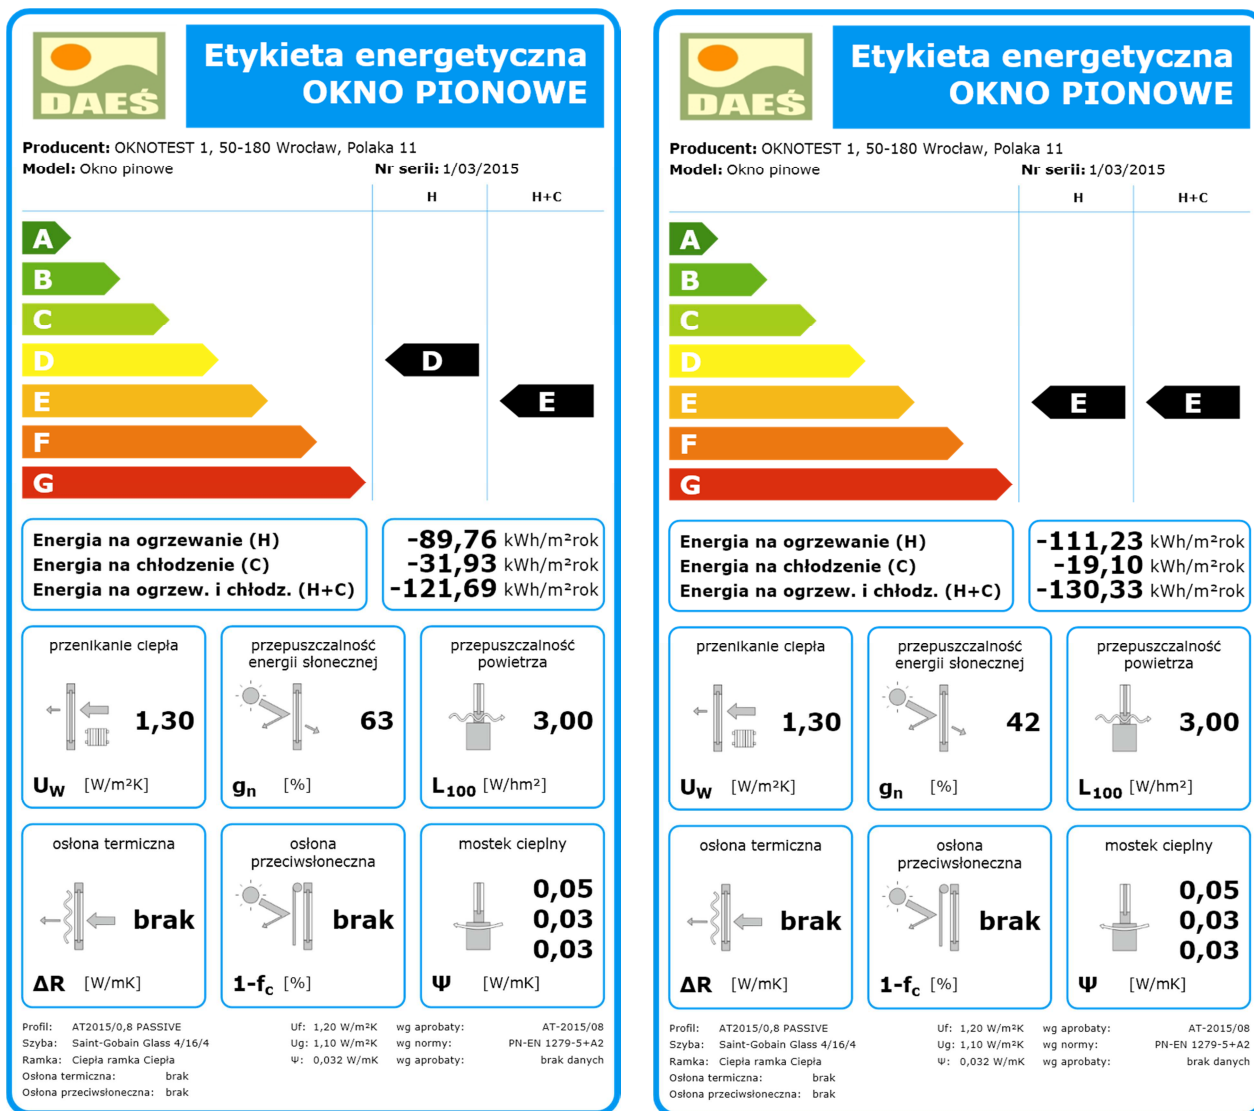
DAEŚ

Etykieta energetyczna
OKNO PIONOWE

Producent: OKNOTEST 1, 50-180 Wrocław, Polaka 11
Model: Okno pinowe
Nr serii: 1/03/2015

H
H+C

A
B
C
D
E
F
G

D
E

Energia na ogrzewanie (H)
Energia na chłodzenie (C)
Energia na ogrzew. i chłodz. (H+C)

-89,76 kWh/m²rok
-31,93 kWh/m²rok
-121,69 kWh/m²rok

przenikanie ciepła
1,30
$U_W$ [W/m²K]

przepuszczalność energii słonecznej
63
$g_n$ [%]

przepuszczalność powietrza
3,00
$L_{100}$ [W/hm²]

osłona termiczna
brak
ΔR [W/mK]

osłona przeciwsłoneczna
brak
$1-f_c$ [%]

mostek cieplny
0,05
0,03
0,03
Ψ [W/mK]

Profil: AT2015/0,8 PASSIVE
Szyba: Saint-Gobain Glass 4/16/4
Ramka: Ciepła ramka Ciepła
Osłona termiczna: brak
Osłona przeciwsłoneczna: brak

Uf: 1,20 W/m²K
Ug: 1,10 W/m²K
Ψ: 0,032 W/mK

wg aprobaty: AT-2015/08
wg normy: PN-EN 1279-5+A2
wg aprobaty: brak danych

DAEŚ

Etykieta energetyczna
OKNO PIONOWE

Producent: OKNOTEST 1, 50-180 Wrocław, Polaka 11
Model: Okno pinowe
Nr serii: 1/03/2015

H
H+C

A
B
C
D
E
F
G

E
E

Energia na ogrzewanie (H)
Energia na chłodzenie (C)
Energia na ogrzew. i chłodz. (H+C)

-111,23 kWh/m²rok
-19,10 kWh/m²rok
-130,33 kWh/m²rok

przenikanie ciepła
1,30
$U_W$ [W/m²K]

przepuszczalność energii słonecznej
42
$g_n$ [%]

przepuszczalność powietrza
3,00
$L_{100}$ [W/hm²]

osłona termiczna
brak
ΔR [W/mK]

osłona przeciwsłoneczna
brak
$1-f_c$ [%]

mostek cieplny
0,05
0,03
0,03
Ψ [W/mK]

Profil: AT2015/0,8 PASSIVE
Szyba: Saint-Gobain Glass 4/16/4
Ramka: Ciepła ramka Ciepła
Osłona termiczna: brak
Osłona przeciwsłoneczna: brak

Uf: 1,20 W/m²K
Ug: 1,10 W/m²K
Ψ: 0,032 W/mK

wg aprobaty: AT-2015/08
wg normy: PN-EN 1279-5+A2
wg aprobaty: brak danych